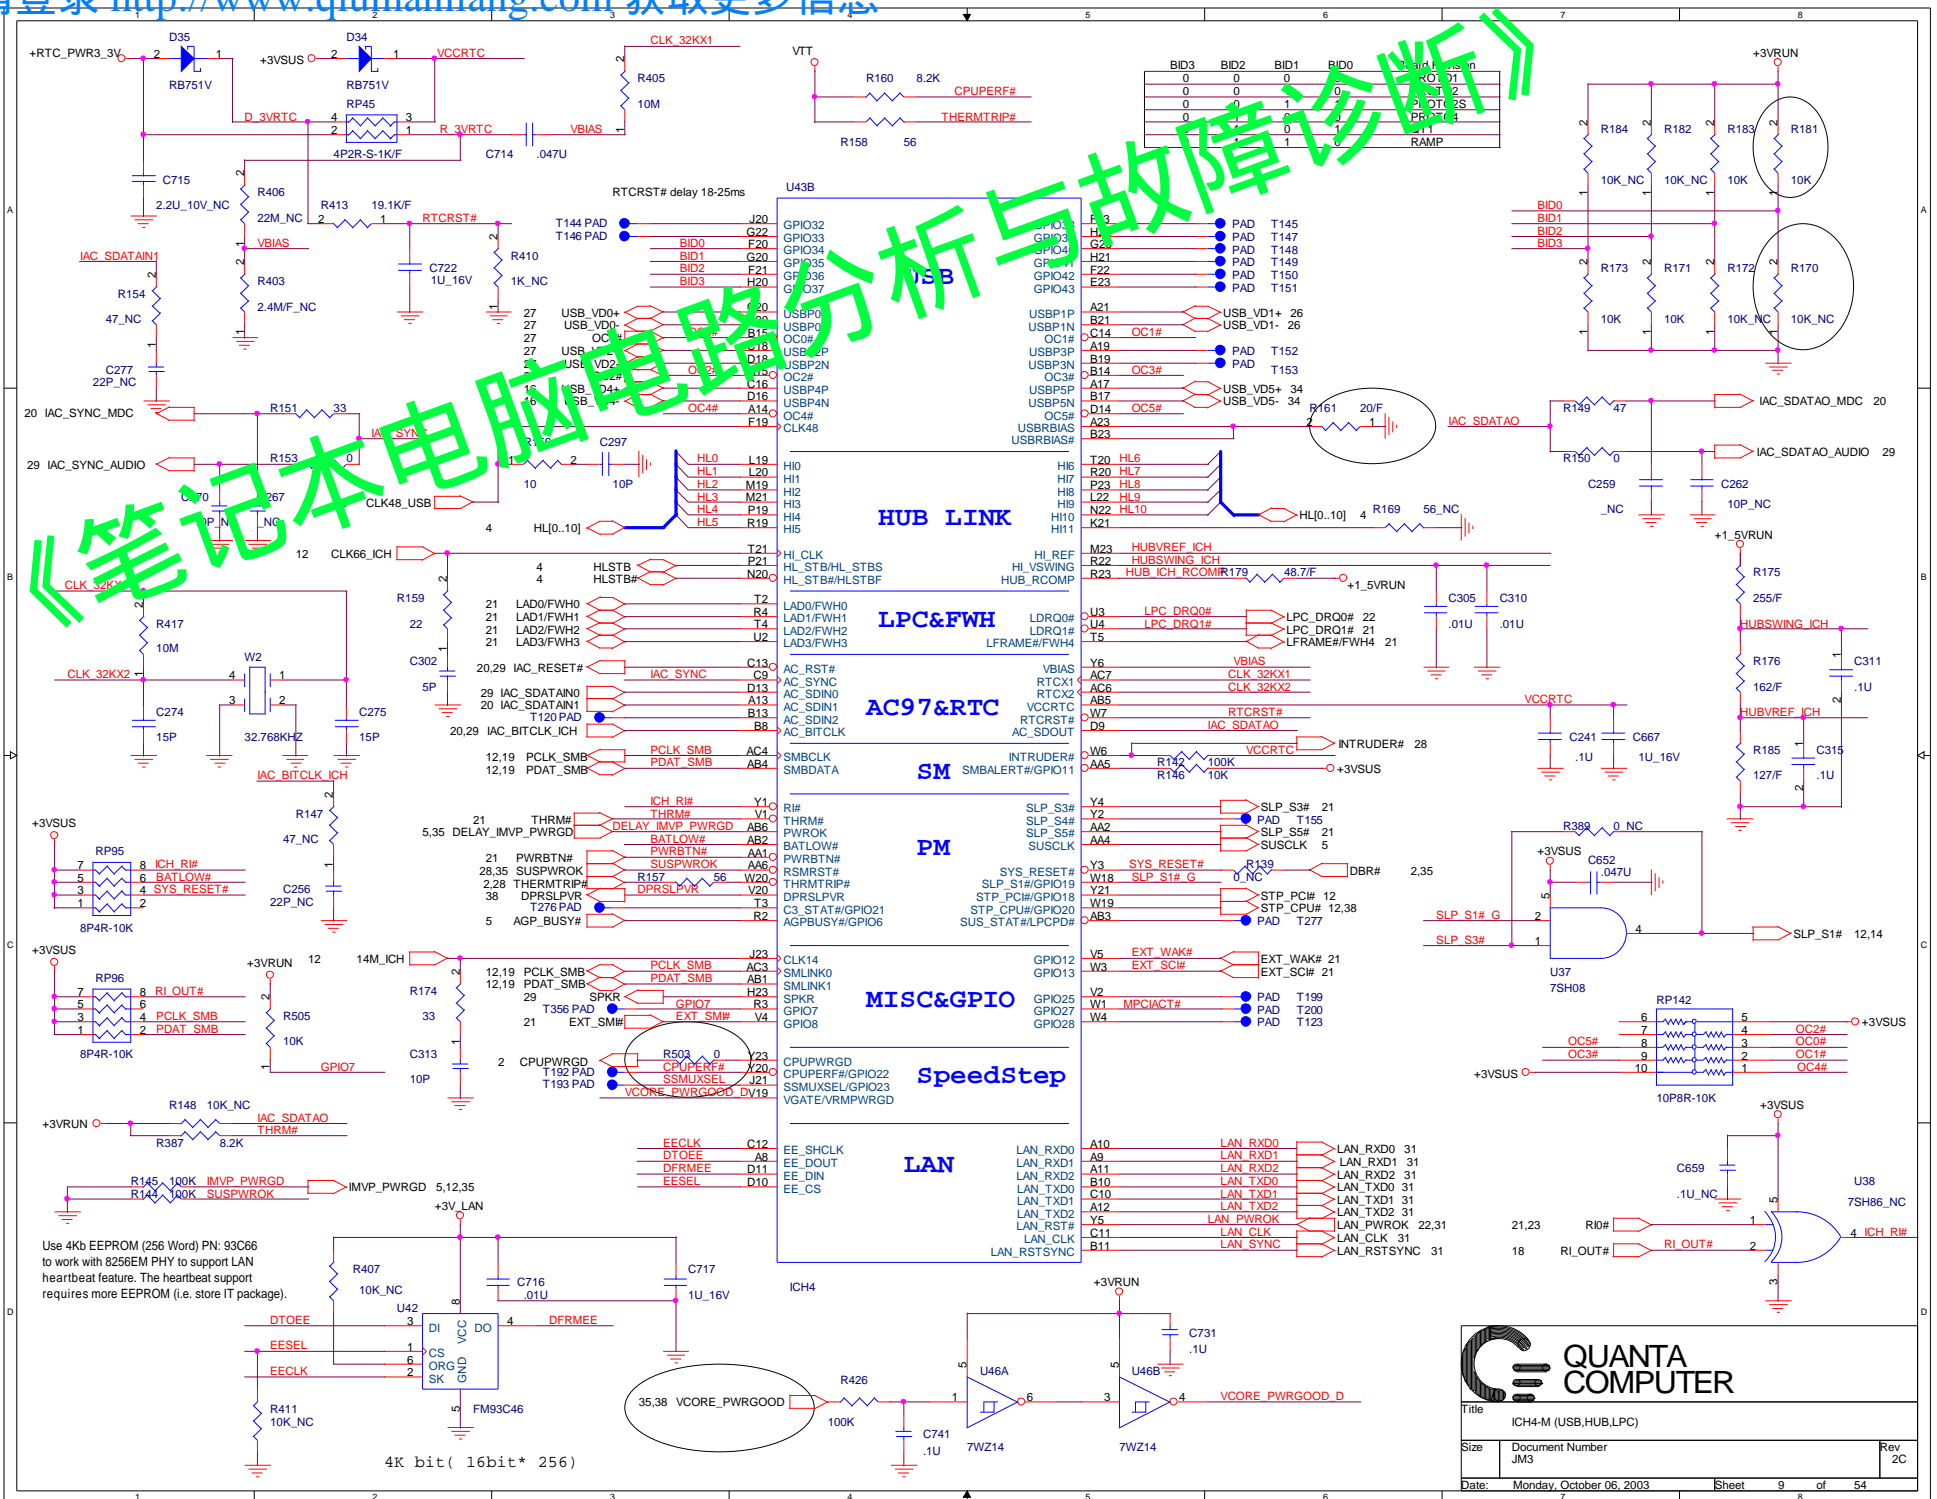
请登录 http://www.qiuhanliang.com 获取更多信息

《笔记本电脑电路分析与故障诊断》

+RTC_PWR3_3V D35 RB751V +3VSUS D34 RB751V VCCRTC CLK_32KX1 R405 10M VTT R160 8.2K CPUPERF# THERMTRIP# R158 56 +3VRUN

D_3VRTC RP45 4P2R-S-1K/F R_3VRTC C714 .047U VBIAS

C715 2.2U_10V_NC R406 22M_NC R413 19.1K/F RTCRST# RTCRST# delay 18-25ms U43B

| BID3 | BID2 | BID1 | BID0 | |
|---|---|---|---|---|
| 0 | 0 | 0 | 0 | PROTO1 |
| 0 | 0 | 0 | 1 | PROTO2 |
| 0 | 0 | 1 | 0 | PROTO2S |
| 0 | 0 | 1 | 1 | PROTO4 |
| 0 | 1 | 0 | 0 | QT1 |
| 0 | 1 | 0 | 1 | RAMP |

R184 10K_NC R182 10K_NC R183 10K R181 10K
BID0 BID1 BID2 BID3
R173 10K R171 10K R172 10K_NC R170 10K_NC

VBIAS IAC_SDATAIN1 R154 47_NC R403 2.4M/F_NC C722 1U_16V R410 1K_NC C277 22P_NC

T144 PAD T146 PAD BID0 BID1 BID2 BID3 J20 G22 F20 G20 F21 H20
GPIO32 GPIO33 GPIO34 GPIO35 GPIO36 GPIO37
USB
GPIO3 GPIO3 GPIO4 GPIO GPIO42 GPIO43
PAD T145 PAD T147 PAD T148 PAD T149 PAD T150 PAD T151

USB_VD0+ USB_VD0- OC# USB USB VD2 D4+ USB
USBP0 USBP0 OC0# USBP2P USBP2N OC2# USBP4P USBP4N OC4# CLK48
USBP1P USBP1N OC1# USBP3P USBP3N OC3# USBP5P USBP5N OC5# USBRBIAS USBRBIAS#
USB_VD1+ 26 USB_VD1- 26 OC1# PAD T152 PAD T153 OC3# USB_VD5+ 34 USB_VD5- 34 OC5#
R161 20/F IAC_SDATAO R149 47 IAC_SDATAO_MDC 20 R150 0 IAC_SDATAO_AUDIO 29 C259 _NC C262 10P_NC

20 IAC_SYNC_MDC R151 33 IAC_SYNC 29 IAC_SYNC_AUDIO R153 0 C270 P_NC R267 _NC CLK48_USB C297 10 10P

HL0 HL1 HL2 HL3 HL4 HL5 L19 L20 M19 M21 P19 R19
HI0 HI1 HI2 HI3 HI4 HI5
HUB LINK
HI6 HI7 HI8 HI9 HI10 HI11
T20 HL6 R20 HL7 P23 HL8 L22 HL9 N22 HL10 K21
HL[0..10] 4 R169 56_NC HL[0..10] 4

12 CLK66_ICH CLK_32KX1 T21 HI_CLK HI_REF M23 HUBVREF_ICH
4 HLSTB 4 HLSTB# P21 N20 HL_STB/HL_STBS HL_STB#/HLSTBF HI_VSWING HUB_RCOMP R22 HUBSWING_ICH R23 HUB_ICH_RCOMP R179 48.7/F +1_5VRUN

+1_5VRUN R175 255/F HUBSWING_ICH R176 162/F C311 .1U HUBVREF_ICH R185 127/F C315 .1U

R417 10M R159 22 C302 5P
21 LAD0/FWH0 21 LAD1/FWH1 21 LAD2/FWH2 21 LAD3/FWH3 T2 R4 T4 U2
LAD0/FWH0 LAD1/FWH1 LAD2/FWH2 LAD3/FWH3
LPC&FWH
LDRQ0# LDRQ1# LFRAME#/FWH4
U3 LPC_DRQ0# U4 LPC_DRQ1# T5
LPC_DRQ0# 22 LPC_DRQ1# 21 LFRAME#/FWH4 21
C305 .01U C310 .01U

W2 CLK_32KX2 C274 15P 32.768KHZ C275 15P IAC_BITCLK_ICH
20,29 IAC_RESET# IAC_SYNC 29 IAC_SDATAIN0 20 IAC_SDATAIN1 T120 PAD 20,29 IAC_BITCLK_ICH
C13 C9 D13 A13 B13 B8
AC_RST# AC_SYNC AC_SDIN0 AC_SDIN1 AC_SDIN2 AC_BITCLK
AC97&RTC
VBIAS RTCX1 RTCX2 VCCRTC RTCRST# AC_SDOUT
Y6 VBIAS AC7 CLK_32KX1 AC6 CLK_32KX2 AB5 W7 RTCRST# D9 IAC_SDATAO
VCCRTC C241 .1U C667 1U_16V

12,19 PCLK_SMB 12,19 PDAT_SMB PCLK_SMB PDAT_SMB AC4 AB4
SMBCLK SMBDATA SM INTRUDER# SMBALERT#/GPIO11
W6 VCCRTC INTRUDER# 28 AA5 R142 100K R146 10K +3VSUS

+3VSUS RP95 8P4R-10K ICH_RI# BATLOW# SYS_RESET# R147 47_NC C256 22P_NC
21 THRM# 5,35 DELAY_IMVP_PWRGD ICH_RI# THRM# DELAY_IMVP_PWRGD BATLOW# PWRBTN# SUSPWROK
21 PWRBTN# 28,35 SUSPWROK 2,28 THERMTRIP# 38 DPRSLPVR T276 PAD 5 AGP_BUSY#
R157 56 DPRSLPVR
Y1 V1 AB6 AB2 AA1 AA6 W20 V20 T3 R2
RI# THRM# PWROK BATLOW# PWRBTN# RSMRST# THRMTRIP# DPRSLPVR C3_STAT#/GPIO21 AGPBUSY#/GPIO6
PM
SLP_S3# SLP_S4# SLP_S5# SUSCLK SYS_RESET# SLP_S1#/GPIO19 STP_PCI#/GPIO18 STP_CPU#/GPIO20 SUS_STAT#/LPCPD#
Y4 Y2 AA2 AA4 Y3 SYS_RESET# W18 SLP_S1#_G Y21 W19 AB3
SLP_S3# 21 PAD T155 SLP_S5# 21 SUSCLK 5 R139 0_NC DBR# 2,35 STP_PCI# 12 STP_CPU# 12,38 PAD T277
R389 0_NC +3VSUS C652 .047U SLP_S1#_G SLP_S3# U37 7SH08 SLP_S1# 12,14

+3VSUS RP96 8P4R-10K RI_OUT# PCLK_SMB PDAT_SMB +3VRUN 12 14M_ICH R505 10K GPIO7 R174 33 C313 10P
12,19 PCLK_SMB 12,19 PDAT_SMB 29 SPKR T356 PAD GPIO7 21 EXT_SMI# EXT_SMI#
J23 AC3 AB1 H23 R3 V4
CLK14 SMLINK0 SMLINK1 SPKR GPIO7 GPIO8
MISC&GPIO
GPIO12 GPIO13 GPIO25 GPIO27 GPIO28
V5 EXT_WAK# W3 EXT_SCI# V2 W1 MPCIACT# W4
EXT_WAK# 21 EXT_SCI# 21 PAD T199 PAD T200 PAD T123
RP142 10P8R-10K +3VSUS OC5# OC3# OC2# OC0# OC1# OC4# +3VSUS

2 CPUPWRGD R503 0 CPUPERF# T192 PAD SSMUXSEL T193 PAD VCORE_PWRGOOD
V23 V20 J21 V19
CPUPWRGD CPUPERF#/GPIO22 SSMUXSEL/GPIO23 VGATE/VRMPWRGD
SpeedStep

+3VRUN R148 10K_NC IAC_SDATAO THRM# R387 8.2K
EECLK DTOEE DFRMEE EESEL C12 A8 D11 D10
EE_SHCLK EE_DOUT EE_DIN EE_CS
LAN
LAN_RXD0 LAN_RXD1 LAN_RXD2 LAN_TXD0 LAN_TXD1 LAN_TXD2 LAN_RST# LAN_CLK LAN_RSTSYNC
A10 A9 A11 B10 C10 A12 Y5 C11 B11
LAN_RXD0 LAN_RXD1 LAN_RXD2 LAN_TXD0 LAN_TXD1 LAN_TXD2 LAN_PWROK LAN_CLK LAN_SYNC
LAN_RXD0 31 LAN_RXD1 31 LAN_RXD2 31 LAN_TXD0 31 LAN_TXD1 31 LAN_TXD2 31 LAN_PWROK 22,31 LAN_CLK 31 LAN_RSTSYNC 31
ICH4

R145 100K IMVP_PWRGD R144 100K SUSPWROK IMVP_PWRGD 5,12,35 +3V_LAN
+3VSUS C659 .1U_NC U38 7SH86_NC 21,23 RI0# 18 RI_OUT# RI_OUT# ICH_RI#

Use 4Kb EEPROM (256 Word) PN: 93C66 to work with 8256EM PHY to support LAN heartbeat feature. The heartbeat support requires more EEPROM (i.e. store IT package).

R407 10K_NC C716 .01U C717 1U_16V U42 DTOEE EESEL EECLK DI CS ORG SK VCC GND DO DFRMEE FM93C46 R411 10K_NC
4K bit( 16bit* 256)

35,38 VCORE_PWRGOOD R426 100K C741 .1U +3VRUN U46A 7WZ14 U46B 7WZ14 C731 .1U VCORE_PWRGOOD_D

QUANTA COMPUTER
Title ICH4-M (USB,HUB,LPC)
Size Document Number JM3 Rev 2C
Date: Monday, October 06, 2003 Sheet 9 of 54